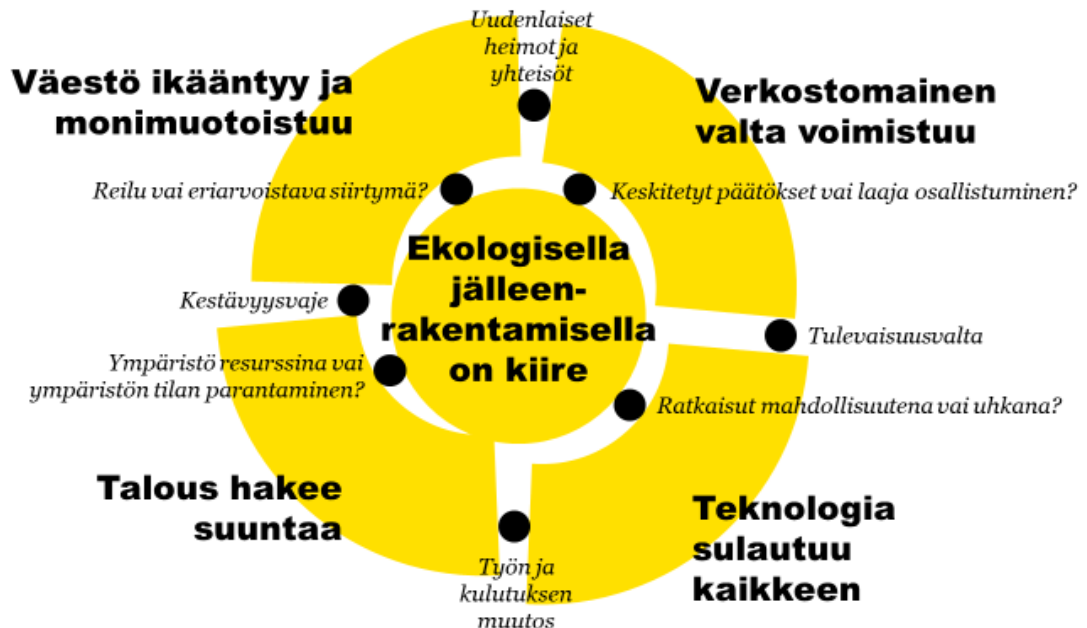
Uudenlaiset heimot ja yhteisöt

Väestö ikääntyy ja monimuotoistuu

Verkostomainen valta voimistuu

Reilu vai eriarvoistava siirtymä?

Keskitetyt päätökset vai laaja osallistuminen?

Ekologisella jälleenrakentamisella on kiire

Kestävyysvaje

Tulevaisuusvalta

Ympäristö resurssina vai ympäristön tilan parantaminen?

Ratkaisut mahdollisuutena vai uhkana?

Talous hakee suuntaa

Teknologia sulautuu kaikkeen

Työn ja kulutuksen muutos